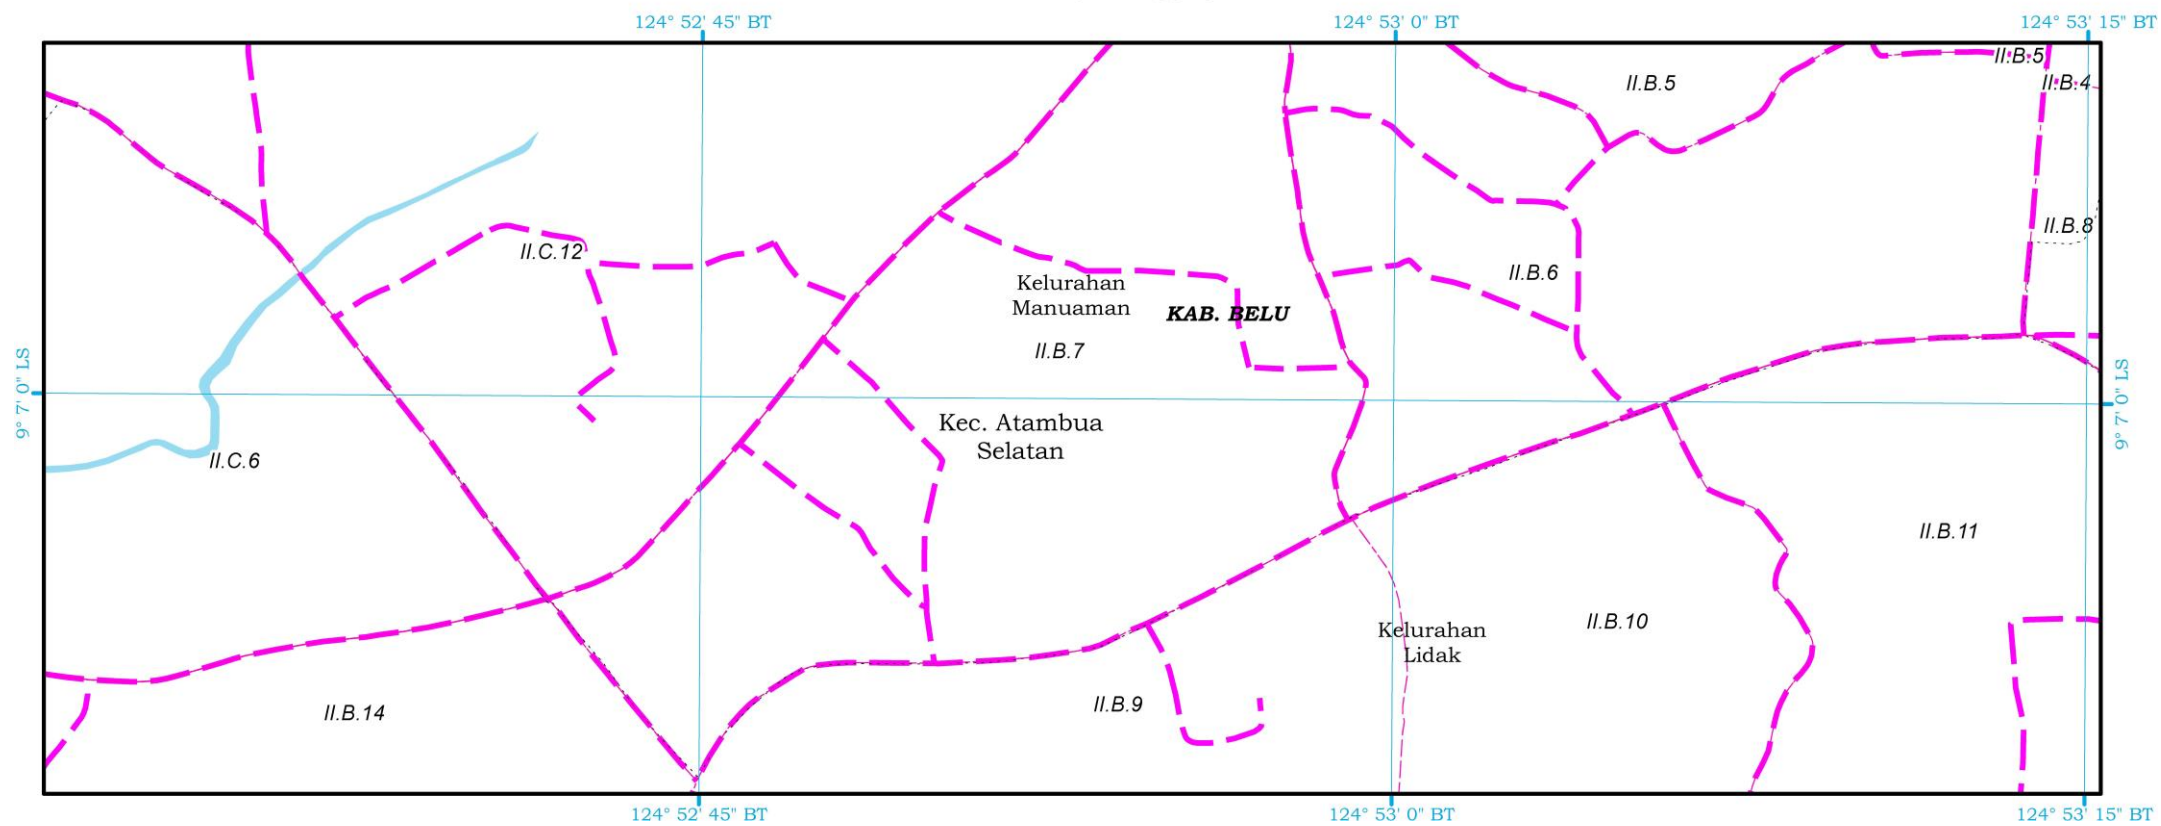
124° 52' 45" BT
124° 53' 0" BT
124° 53' 15" BT

II.B.5
II.B.5
II.B.4
II.B.8
II.C.12
Kelurahan Manuaman
KAB. BELU
II.B.6
II.B.7
9° 7' 0" LS
9° 7' 0" LS
Kec. Atambua Selatan
II.C.6
II.B.11
II.B.10
Kelurahan Lidak
II.B.9
II.B.14

124° 52' 45" BT
124° 53' 0" BT
124° 53' 15" BT